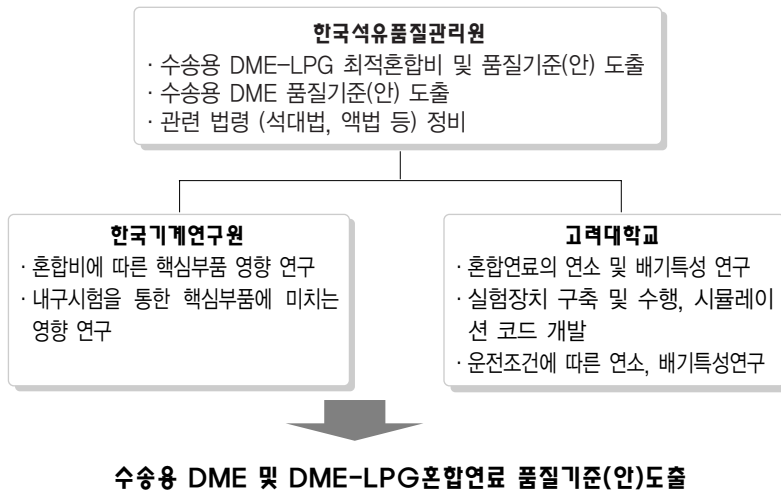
한국석유품질관리원
· 수송용 DME-LPG 최적혼합비 및 품질기준(안) 도출
· 수송용 DME 품질기준(안) 도출
· 관련 법령 (석대법, 액법 등) 정비

한국기계연구원
· 혼합비에 따른 핵심부품 영향 연구
· 내구시험을 통한 핵심부품에 미치는 영향 연구

고려대학교
· 혼합연료의 연소 및 배기특성 연구
· 실험장치 구축 및 수행, 시뮬레이션 코드 개발
· 운전조건에 따른 연소, 배기특성연구

수송용 DME 및 DME-LPG혼합연료 품질기준(안)도출